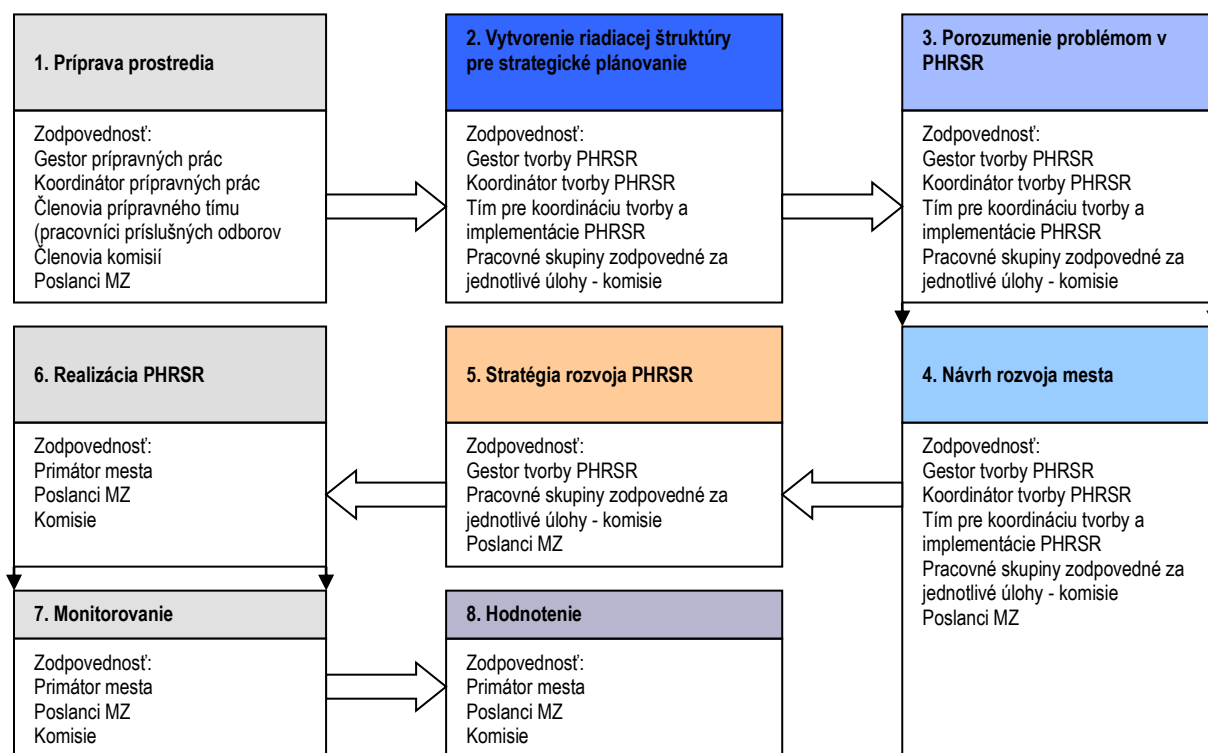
1. Príprava prostredia

Zodpovednosť:
Gestor prípravných prác
Koordinátor prípravných prác
Členovia prípravného tímu (pracovníci príslušných odborov
Členovia komisií
Poslanci MZ

2. Vytvorenie riadiacej štruktúry pre strategické plánovanie

Zodpovednosť:
Gestor tvorby PHRSR
Koordinátor tvorby PHRSR
Tím pre koordináciu tvorby a implementácie PHRSR
Pracovné skupiny zodpovedné za jednotlivé úlohy - komisie

3. Porozumenie problémom v PHRSR

Zodpovednosť:
Gestor tvorby PHRSR
Koordinátor tvorby PHRSR
Tím pre koordináciu tvorby a implementácie PHRSR
Pracovné skupiny zodpovedné za jednotlivé úlohy - komisie

6. Realizácia PHRSR

Zodpovednosť:
Primátor mesta
Poslanci MZ
Komisie

5. Stratégia rozvoja PHRSR

Zodpovednosť:
Gestor tvorby PHRSR
Pracovné skupiny zodpovedné za jednotlivé úlohy - komisie
Poslanci MZ

4. Návrh rozvoja mesta

Zodpovednosť:
Gestor tvorby PHRSR
Koordinátor tvorby PHRSR
Tím pre koordináciu tvorby a implementácie PHRSR
Pracovné skupiny zodpovedné za jednotlivé úlohy - komisie
Poslanci MZ

7. Monitorovanie

Zodpovednosť:
Primátor mesta
Poslanci MZ
Komisie

8. Hodnotenie

Zodpovednosť:
Primátor mesta
Poslanci MZ
Komisie